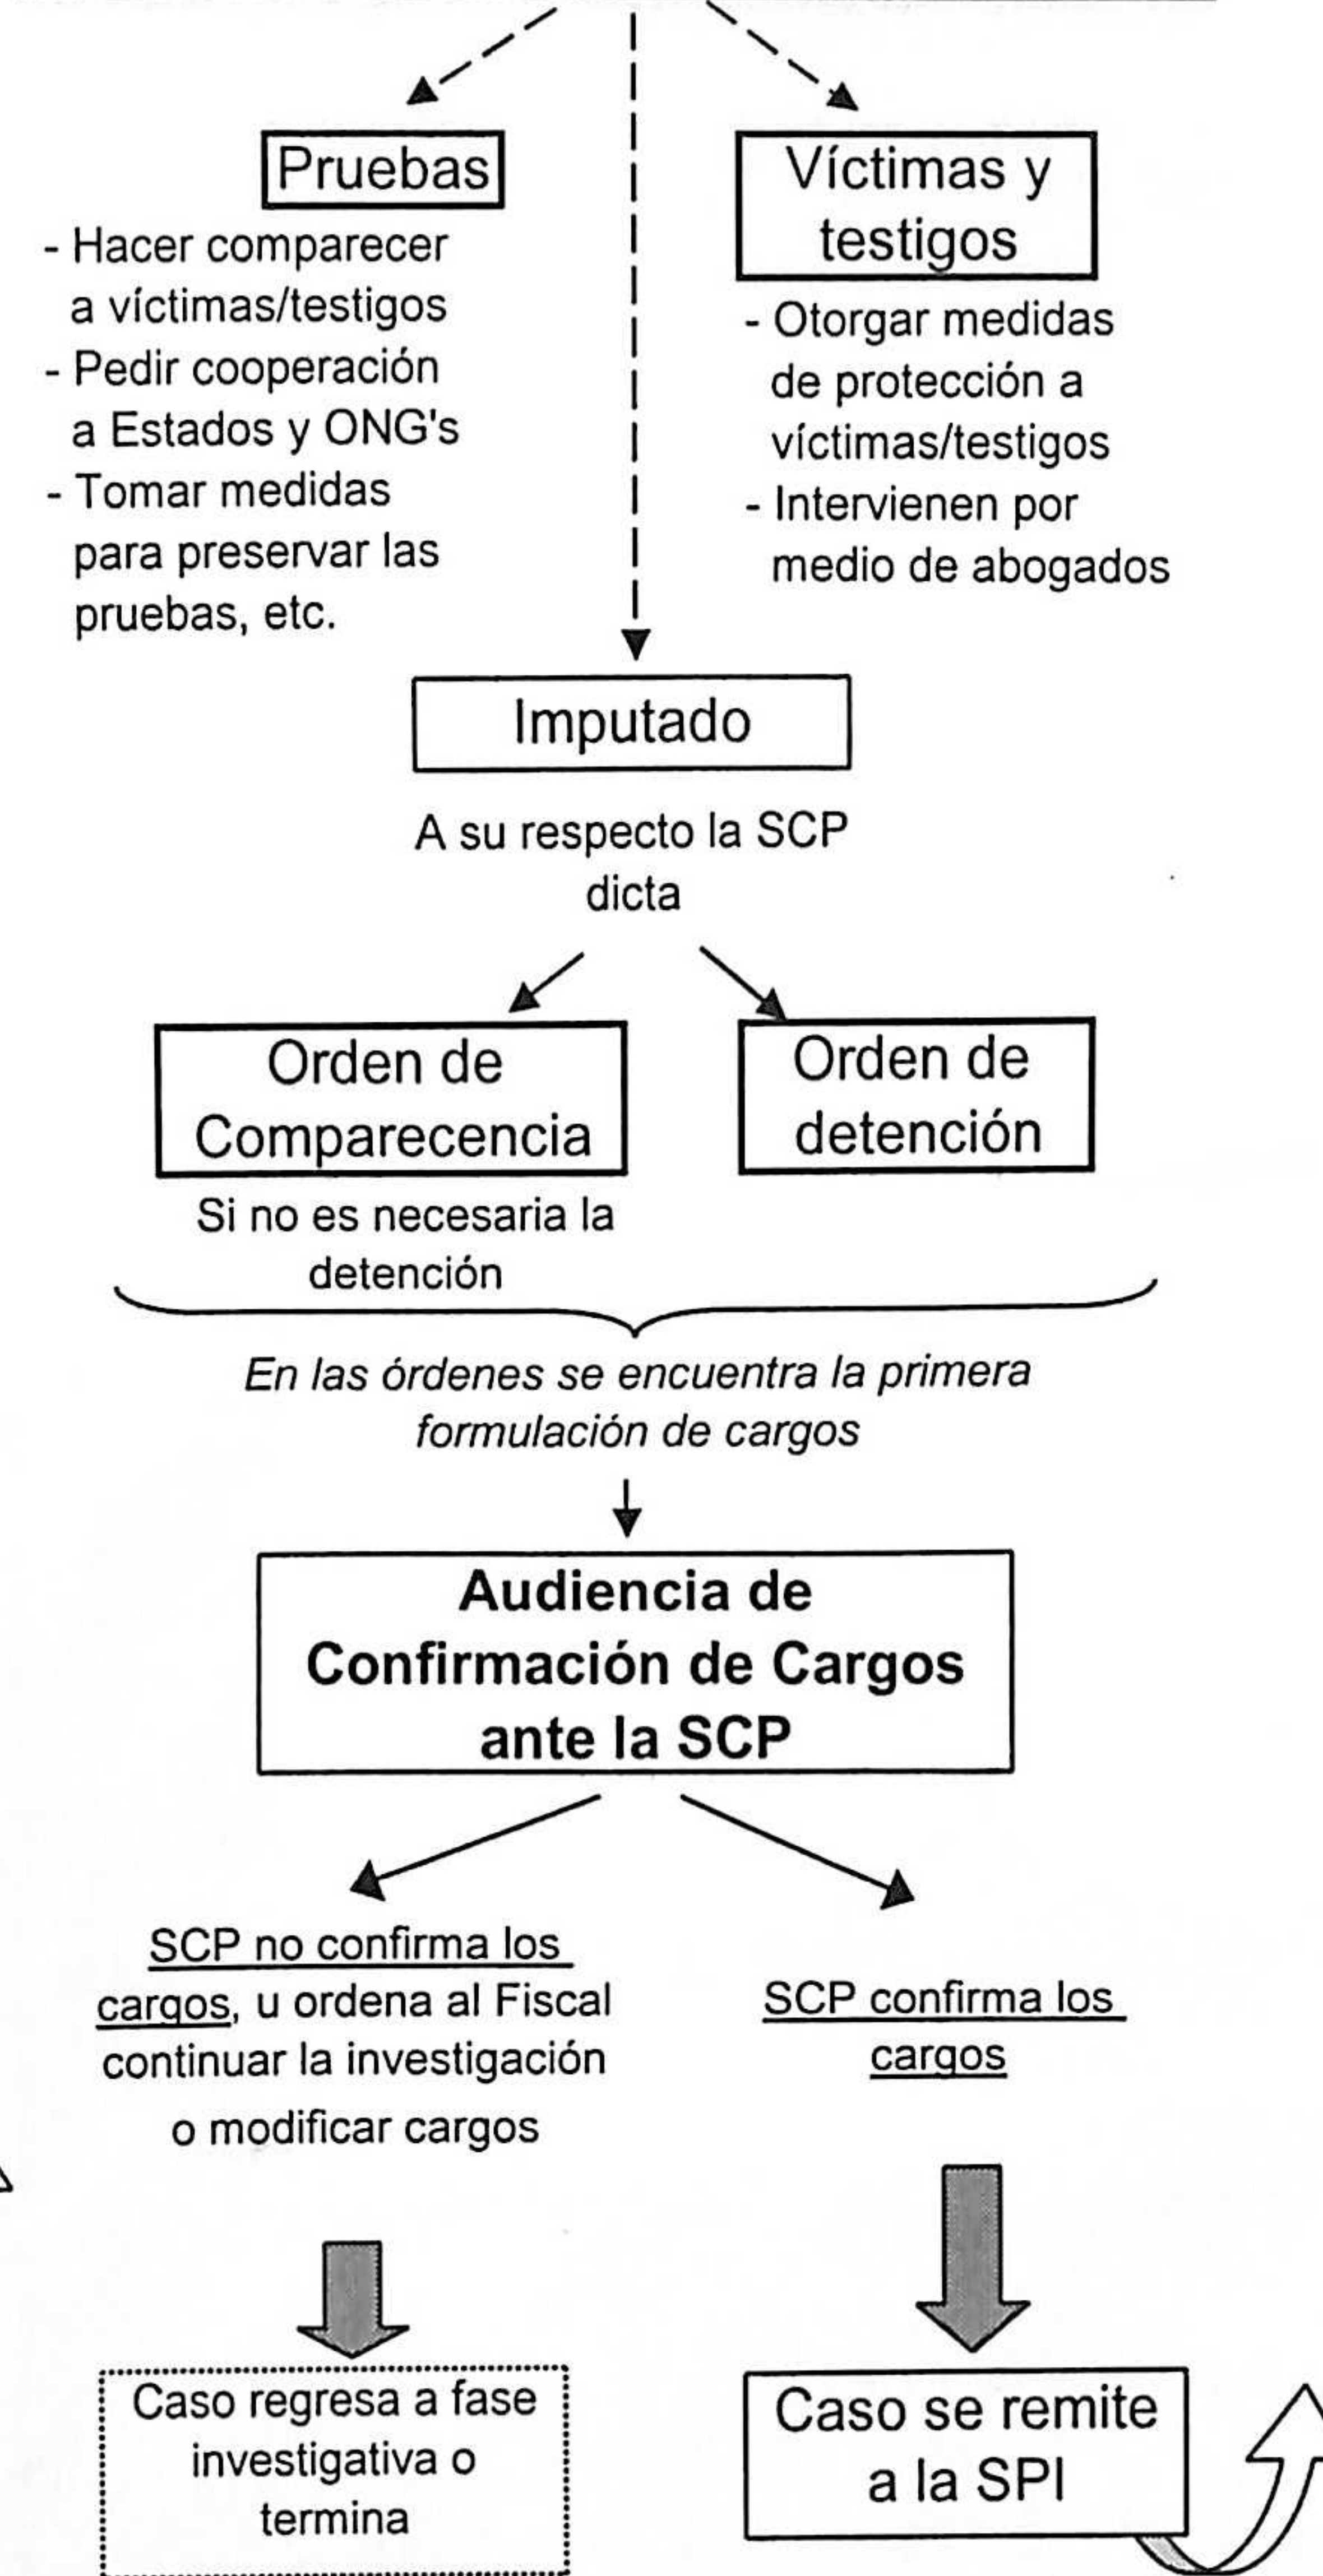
Pruebas

- Hacer comparecer a víctimas/testigos
- Pedir cooperación a Estados y ONG's
- Tomar medidas para preservar las pruebas, etc.

Víctimas y testigos

- Otorgar medidas de protección a víctimas/testigos
- Intervienen por medio de abogados

Imputado

A su respecto la SCP dicta

Orden de Comparecencia

Si no es necesaria la detención

Orden de detención

*En las órdenes se encuentra la primera formulación de cargos*

**Audiencia de Confirmación de Cargos ante la SCP**

SCP no confirma los cargos, u ordena al Fiscal continuar la investigación o modificar cargos

SCP confirma los cargos

Caso regresa a fase investigativa o termina

Caso se remite a la SPI